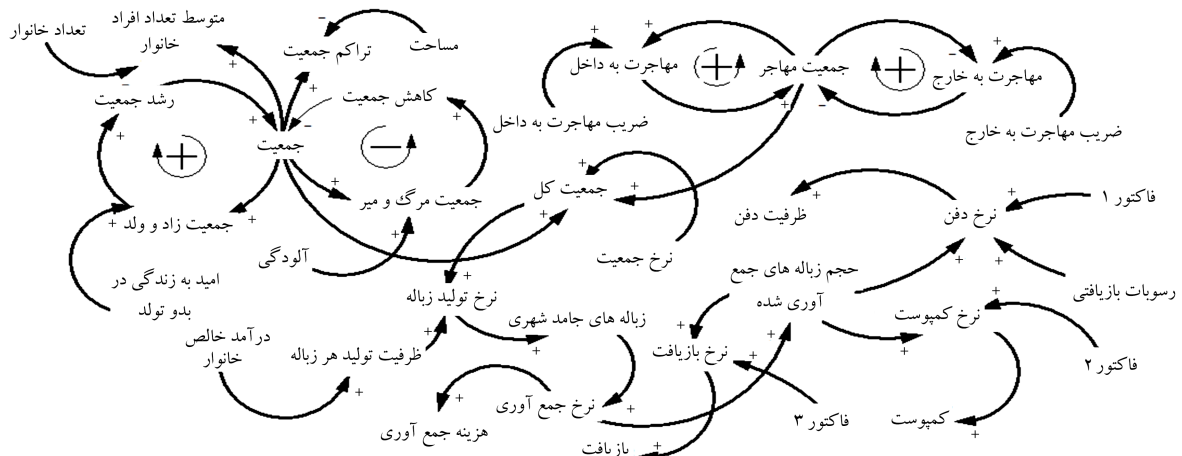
تعداد خانوار
متوسط تعداد افراد خانوار
تراکم جمعیت
مساحت
مهاجرت به داخل
جمعیت مهاجر
مهاجرت به خارج
رشد جمعیت
کاهش جمعیت
جمعیت
ضریب مهاجرت به داخل
ضریب مهاجرت به خارج
جمعیت کل
جمعیت مرگ و میر
جمعیت زاد و ولد
ظرفیت دفن
نرخ دفن
فاکتور ۱
آلودگی
نرخ جمعیت
امید به زندگی در بدو تولد
نرخ تولید زباله
حجم زباله های جمع آوری شده
رسوبات بازیافتی
نرخ کمپوست
زباله های جامد شهری
درآمد خالص خانوار
ظرفیت تولید هر زباله
نرخ بازیافت
فاکتور ۲
نرخ جمع آوری
هزینه جمع آوری
فاکتور ۳
کمپوست
بازیافت